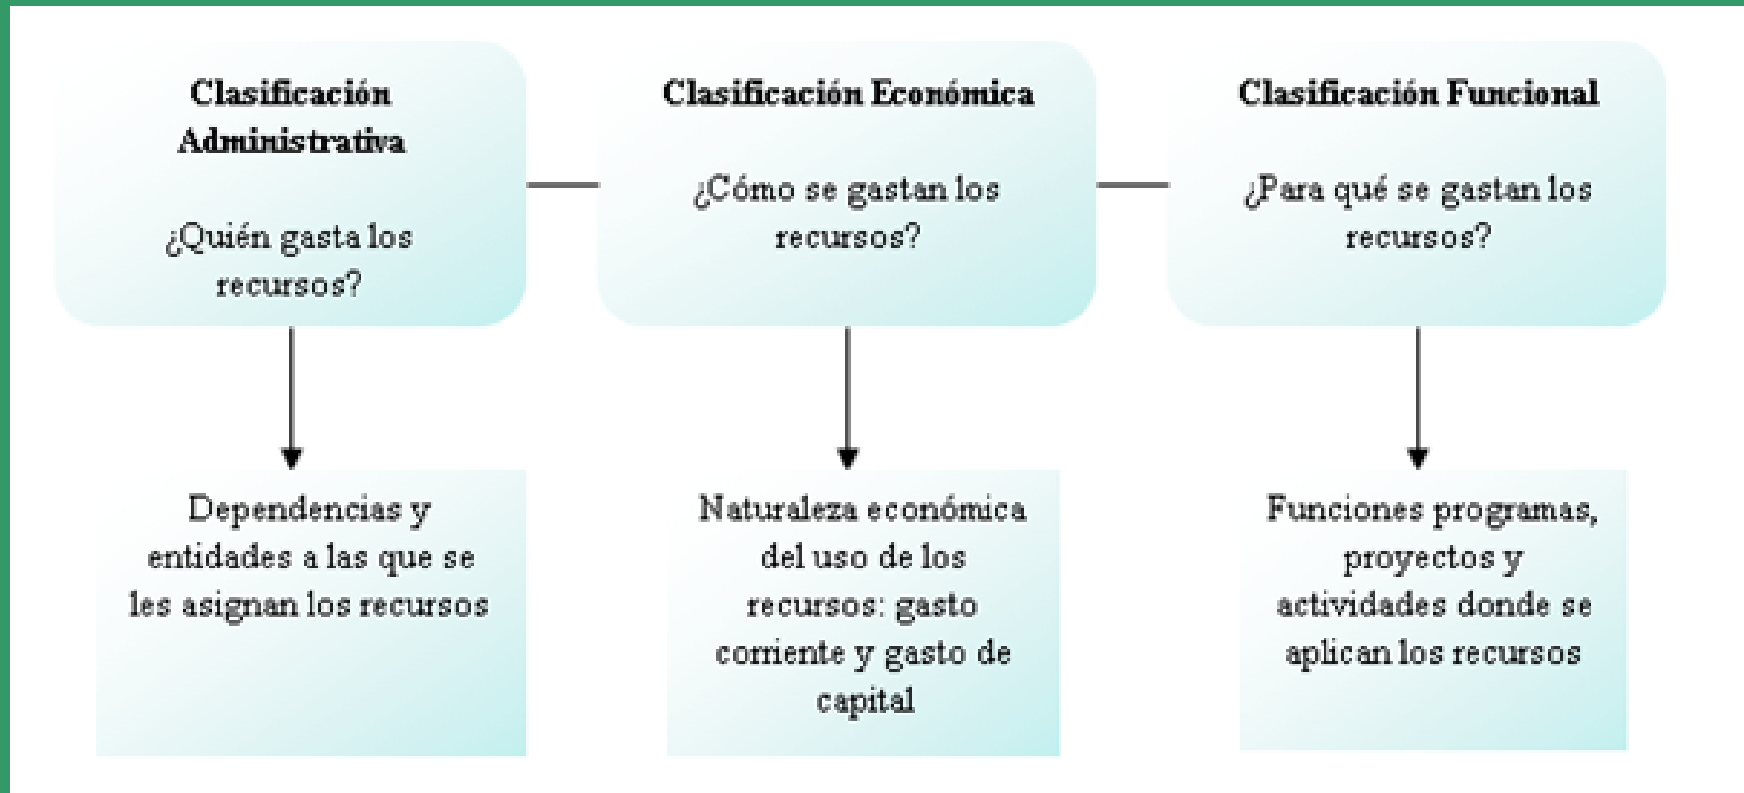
Clasificación Administrativa

¿Quién gasta los recursos?

Clasificación Económica

¿Cómo se gastan los recursos?

Clasificación Funcional

¿Para qué se gastan los recursos?

Dependencias y entidades a las que se les asignan los recursos

Naturaleza económica del uso de los recursos: gasto corriente y gasto de capital

Funciones programas, proyectos y actividades donde se aplican los recursos